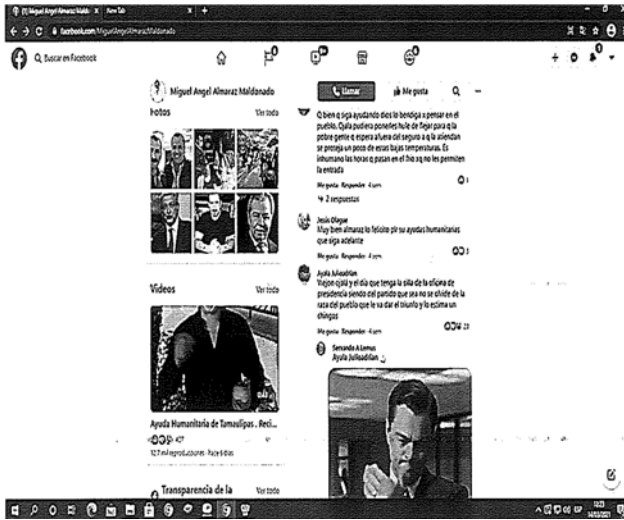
(1) Miguel Angel Almaraz Maldo... × New Tab × +

facebook.com/MiguelAngelAlmarazMaldonado

Buscar en Facebook

Miguel Angel Almaraz Maldonado

Llamar

Me gusta

Fotos

Ver todo

O bien q siga ayudando dios lo bendiga x pensar en el pueblo. Ojala pudiera ponerles hule de Tejar para q la pobre gente q espera afuera del seguro a q lo atiendan se proteja un poco de estas bajas temperaturas. Es inhumano las horas q pasan en el frio xq no les permiten la entrada

Me gusta Responder 4 sem

2 respuestas

Jesús Olague

Muy bien almaraz lo felicito pír su ayudas humanitarias que siga adelante

Me gusta Responder 4 sem

Ayala Julioadrian

Viejon ojalá y el día que tenga la silla de la oficina de presidencia siendo del partido que sea no se olvide de la raza del pueblo que le va dar el triunfo y lo estima un chingos

Me gusta Responder 4 sem

Videos

Ver todo

Sergando A Lomus

Ayala Julioadrian

Ayuda Humanitaria de Tamaulipas . Reci...

47

12,7 mil reproducciones · Hace 6 días

Transparencia de la

Ver todo